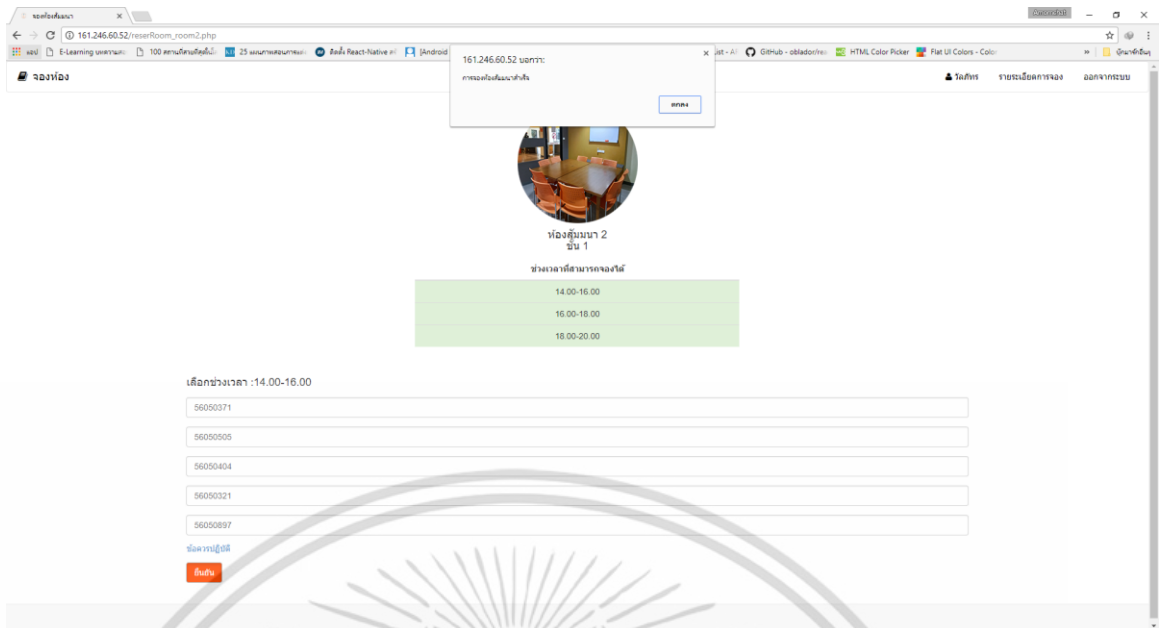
จองห้องสัมมนา ×

161.246.60.52/reserRoom_room2.php

แอป E-Learning บทความและ 100 สถานที่ท่องเที่ยว 25 แผนการสอนการเขา ติดตั้ง React-Native ใน [Android

161.246.60.52 บอกว่า:

การจองห้องสัมมนาสำเร็จ

ตกลง

ist - Al GitHub - oblador/rea HTML Color Picker Flat UI Colors - Color » บุ๊กมาร์กอื่นๆ

จองห้อง

วัลลภ รายละเอียดการจอง ออกจากระบบ

ห้องสัมมนา 2
ชั้น 1

ช่วงเวลาที่สามารถจองได้

| 14.00-16.00 |
|---|
| 16.00-18.00 |
| 18.00-20.00 |

เลือกช่วงเวลา :14.00-16.00

56050371

56050505

56050404

56050321

56050897

ข้อควรปฏิบัติ

ยืนยัน